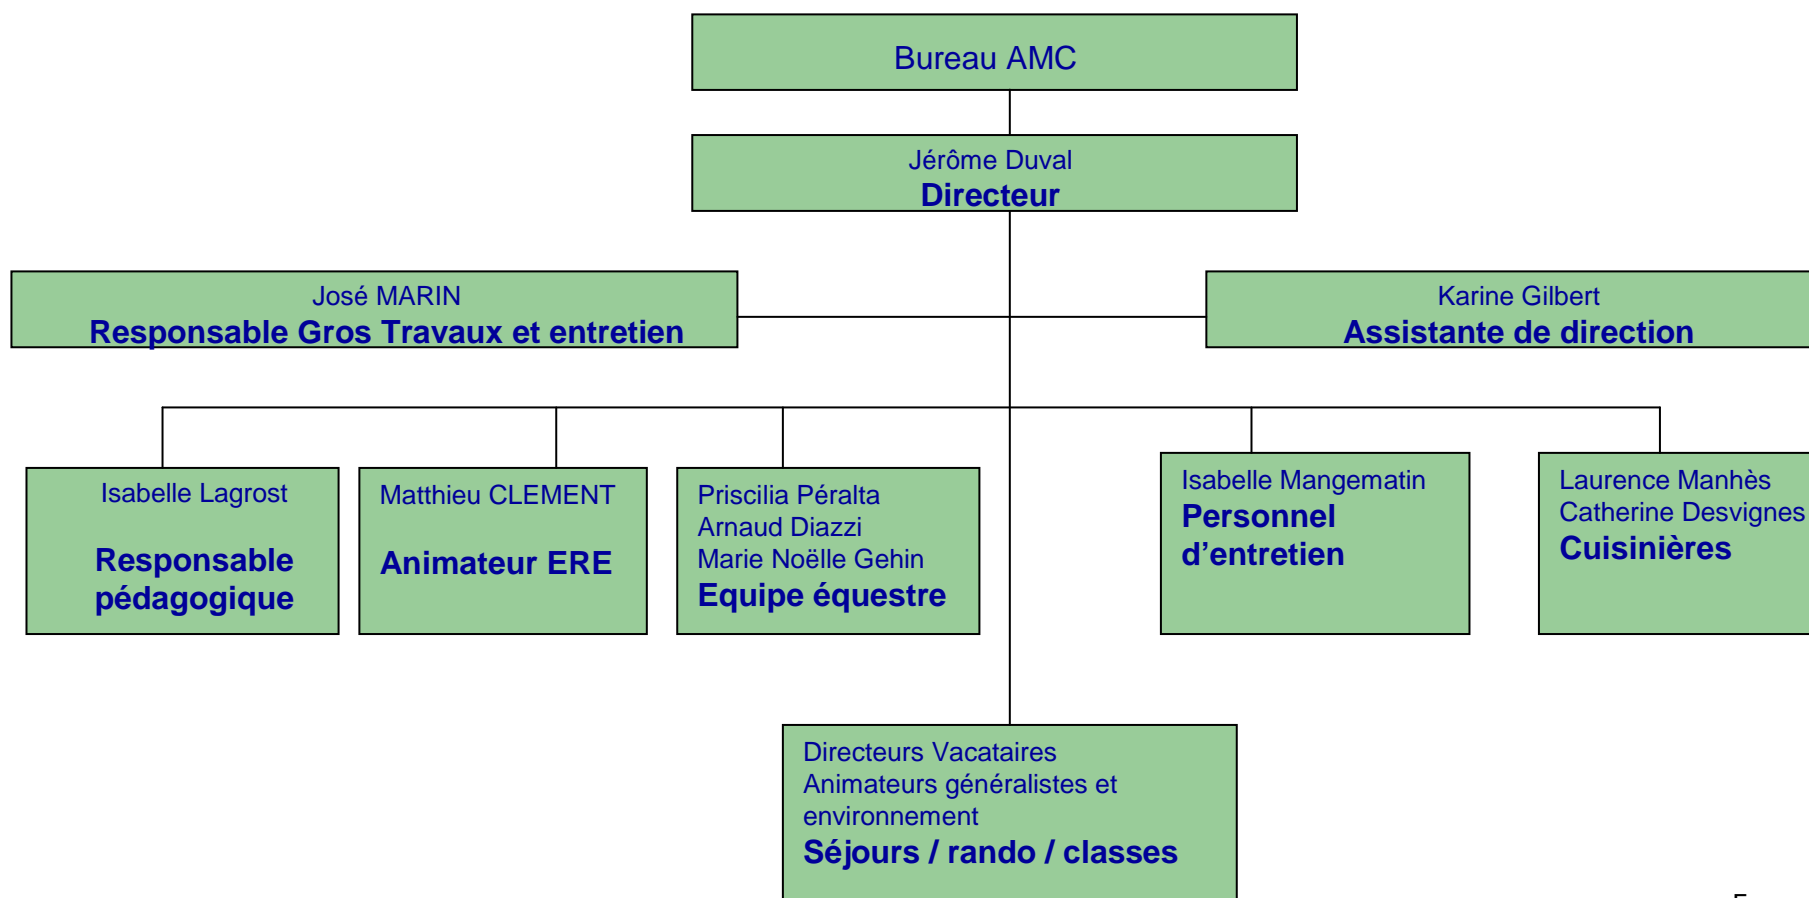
Bureau AMC

Jérôme Duval
Directeur

José MARIN
Responsable Gros Travaux et entretien

Karine Gilbert
Assistante de direction

Isabelle Lagrost
Responsable pédagogique

Matthieu CLEMENT
Animateur ERE

Priscilia Péralta
Arnaud Diazzi
Marie Noëlle Gehin
Equipe équestre

Isabelle Mangematin
Personnel d'entretien

Laurence Manhès
Catherine Desvignes
Cuisinières

Directeurs Vacataires
Animateurs généralistes et environnement
Séjours / rando / classes